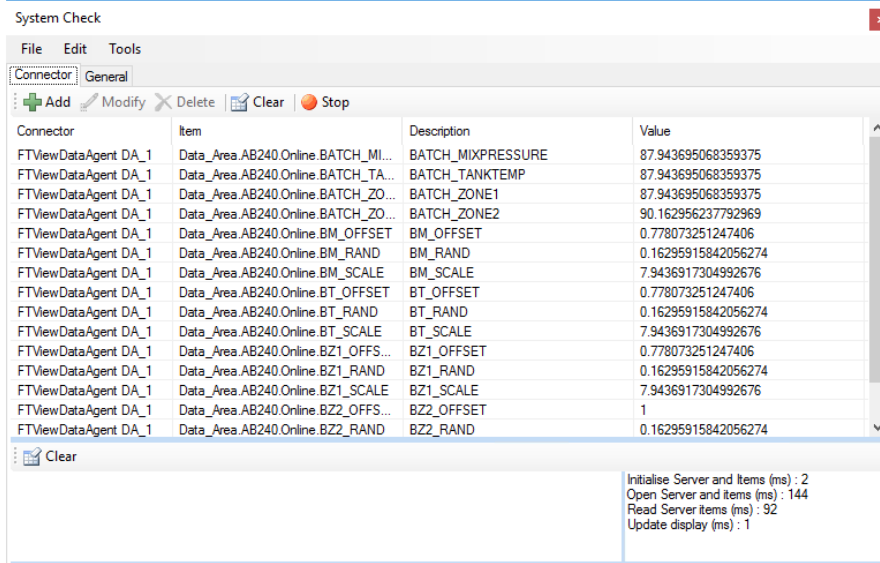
System Check

File Edit Tools

Connector General

Add Modify Delete Clear Stop

| Connector | Item | Description | Value |
|---|---|---|---|
| FTViewDataAgent DA_1 | Data_Area.AB240.Online.BATCH_MI... | BATCH_MIXPRESSURE | 87.943695068359375 |
| FTViewDataAgent DA_1 | Data_Area.AB240.Online.BATCH_TA... | BATCH_TANKTEMP | 87.943695068359375 |
| FTViewDataAgent DA_1 | Data_Area.AB240.Online.BATCH_ZO... | BATCH_ZONE1 | 87.943695068359375 |
| FTViewDataAgent DA_1 | Data_Area.AB240.Online.BATCH_ZO... | BATCH_ZONE2 | 90.162956237792969 |
| FTViewDataAgent DA_1 | Data_Area.AB240.Online.BM_OFFSET | BM_OFFSET | 0.778073251247406 |
| FTViewDataAgent DA_1 | Data_Area.AB240.Online.BM_RAND | BM_RAND | 0.16295915842056274 |
| FTViewDataAgent DA_1 | Data_Area.AB240.Online.BM_SCALE | BM_SCALE | 7.9436917304992676 |
| FTViewDataAgent DA_1 | Data_Area.AB240.Online.BT_OFFSET | BT_OFFSET | 0.778073251247406 |
| FTViewDataAgent DA_1 | Data_Area.AB240.Online.BT_RAND | BT_RAND | 0.16295915842056274 |
| FTViewDataAgent DA_1 | Data_Area.AB240.Online.BT_SCALE | BT_SCALE | 7.9436917304992676 |
| FTViewDataAgent DA_1 | Data_Area.AB240.Online.BZ1_OFFS... | BZ1_OFFSET | 0.778073251247406 |
| FTViewDataAgent DA_1 | Data_Area.AB240.Online.BZ1_RAND | BZ1_RAND | 0.16295915842056274 |
| FTViewDataAgent DA_1 | Data_Area.AB240.Online.BZ1_SCALE | BZ1_SCALE | 7.9436917304992676 |
| FTViewDataAgent DA_1 | Data_Area.AB240.Online.BZ2_OFFS... | BZ2_OFFSET | 1 |
| FTViewDataAgent DA_1 | Data_Area.AB240.Online.BZ2_RAND | BZ2_RAND | 0.16295915842056274 |

Clear

Initialise Server and Items (ms) : 2
Open Server and items (ms) : 144
Read Server items (ms) : 92
Update display (ms) : 1